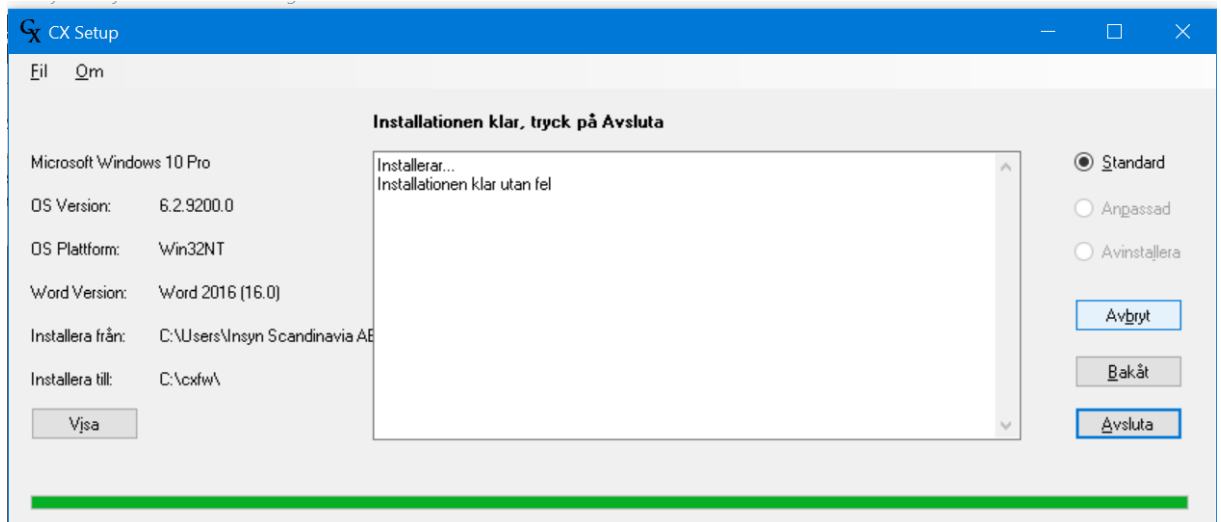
CX Setup

Fil Om

Installationen klar, tryck på Avsluta

Microsoft Windows 10 Pro

OS Version: 6.2.9200.0

OS Plattform: Win32NT

Word Version: Word 2016 (16.0)

Installera från: C:\Users\Insyn Scandinavia AE

Installera till: C:\cxfw\

Visa

Installerar...
Installationen klar utan fel

Standard

Anpassad

Avinstallera

Avbryt

Bakåt

Avsluta